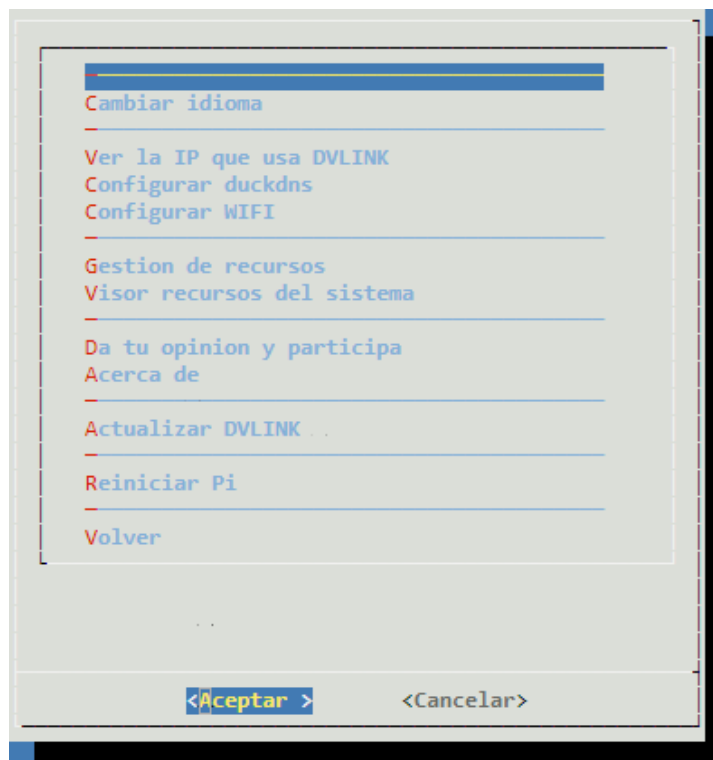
Cambiar idioma

Ver la IP que usa DVLINK
Configurar duckdns
Configurar WIFI

Gestion de recursos
Visor recursos del sistema

Da tu opinion y participa
Acerca de

Actualizar DVLINK

Reiniciar Pi

Volver

<Aceptar > <Cancelar>